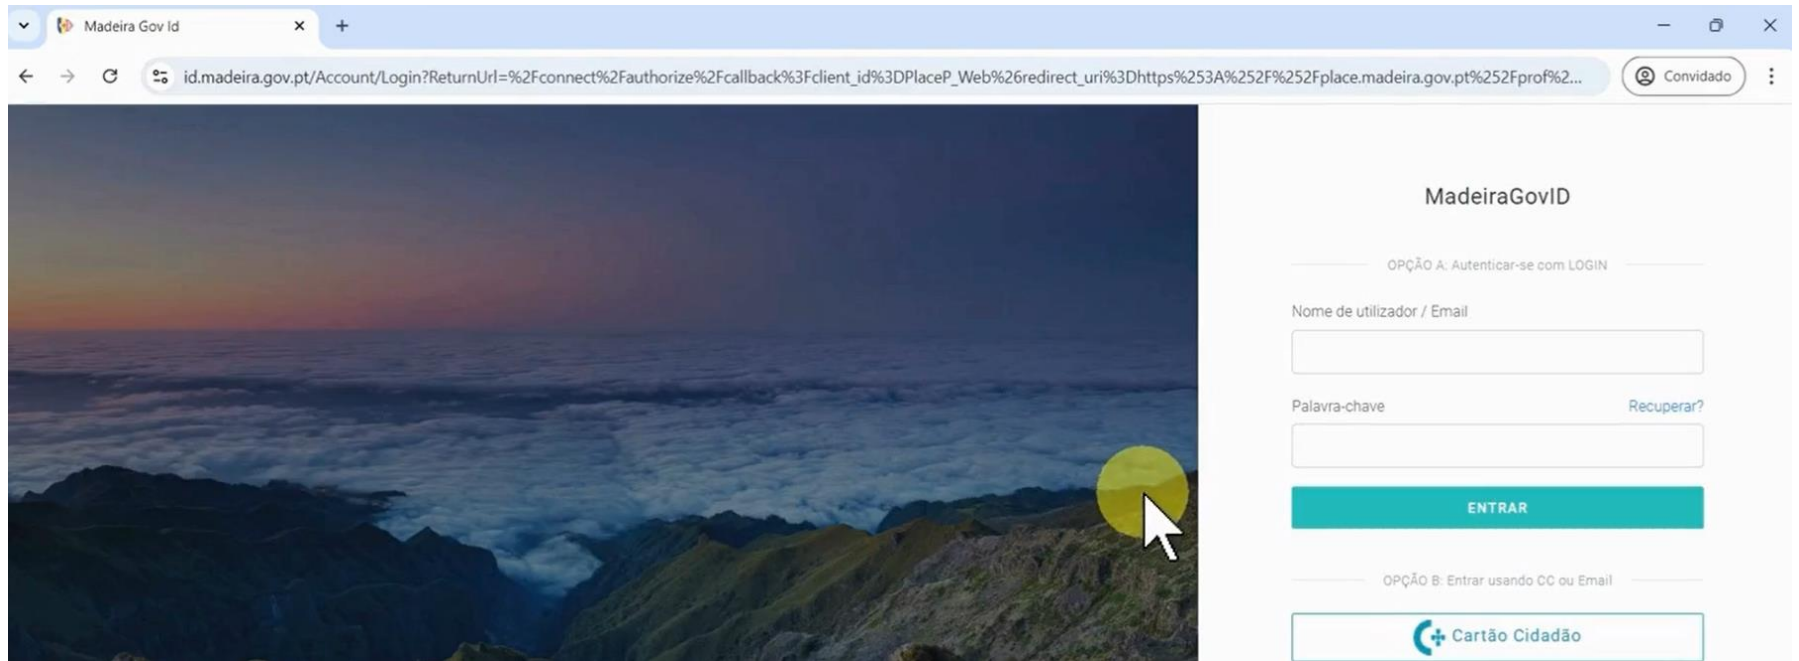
Madeira Gov Id

id.madeira.gov.pt/Account/Login?ReturnUrl=%2Fconnect%2Fauthorize%2Fcallback%3Fclient_id%3DPlaceP_Web%26redirect_uri%3Dhttps%253A%252F%252Fplace.madeira.gov.pt%252Fprof%2...

Convidado

MadeiraGovID

OPÇÃO A: Autenticar-se com LOGIN

Nome de utilizador / Email

Palavra-chave

Recuperar?

ENTRAR

OPÇÃO B: Entrar usando CC ou Email

Cartão Cidadão